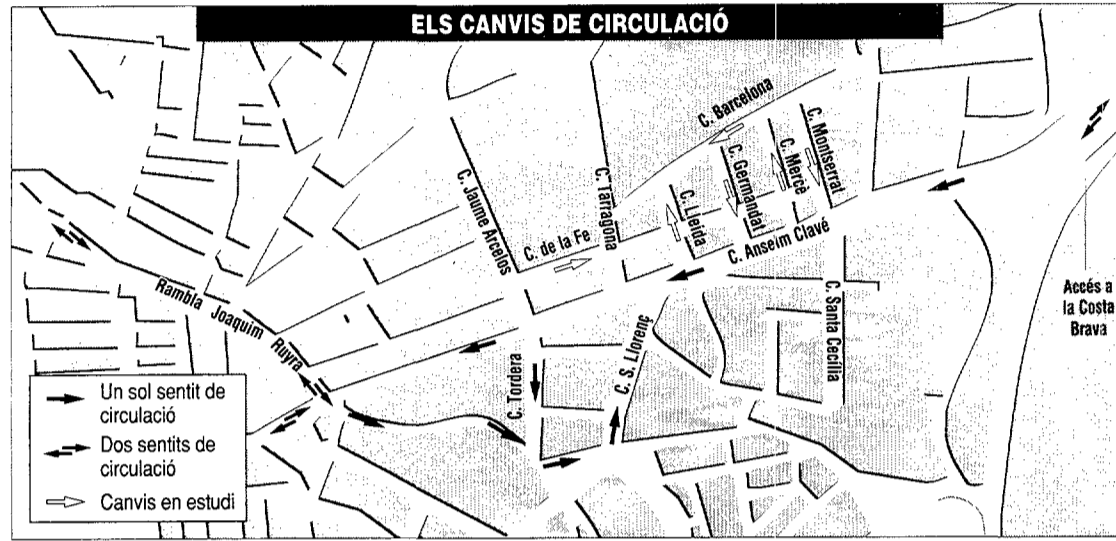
ELS CANVIS DE CIRCULACIÓ

C. Barcelona
C. Montserrat
C. Mercè
C. Germandat
C. Lleida
C. Tarragona
C. Jaume Arcelos
C. de la Fe
C. Anselm Clavé
C. Santa Cecília
C. S. Llorenç
C. Tordera
Rambla Joaquim Ruyra
Accés a la Costa Brava

Un sol sentit de circulació
Dos sentits de circulació
Canvis en estudi